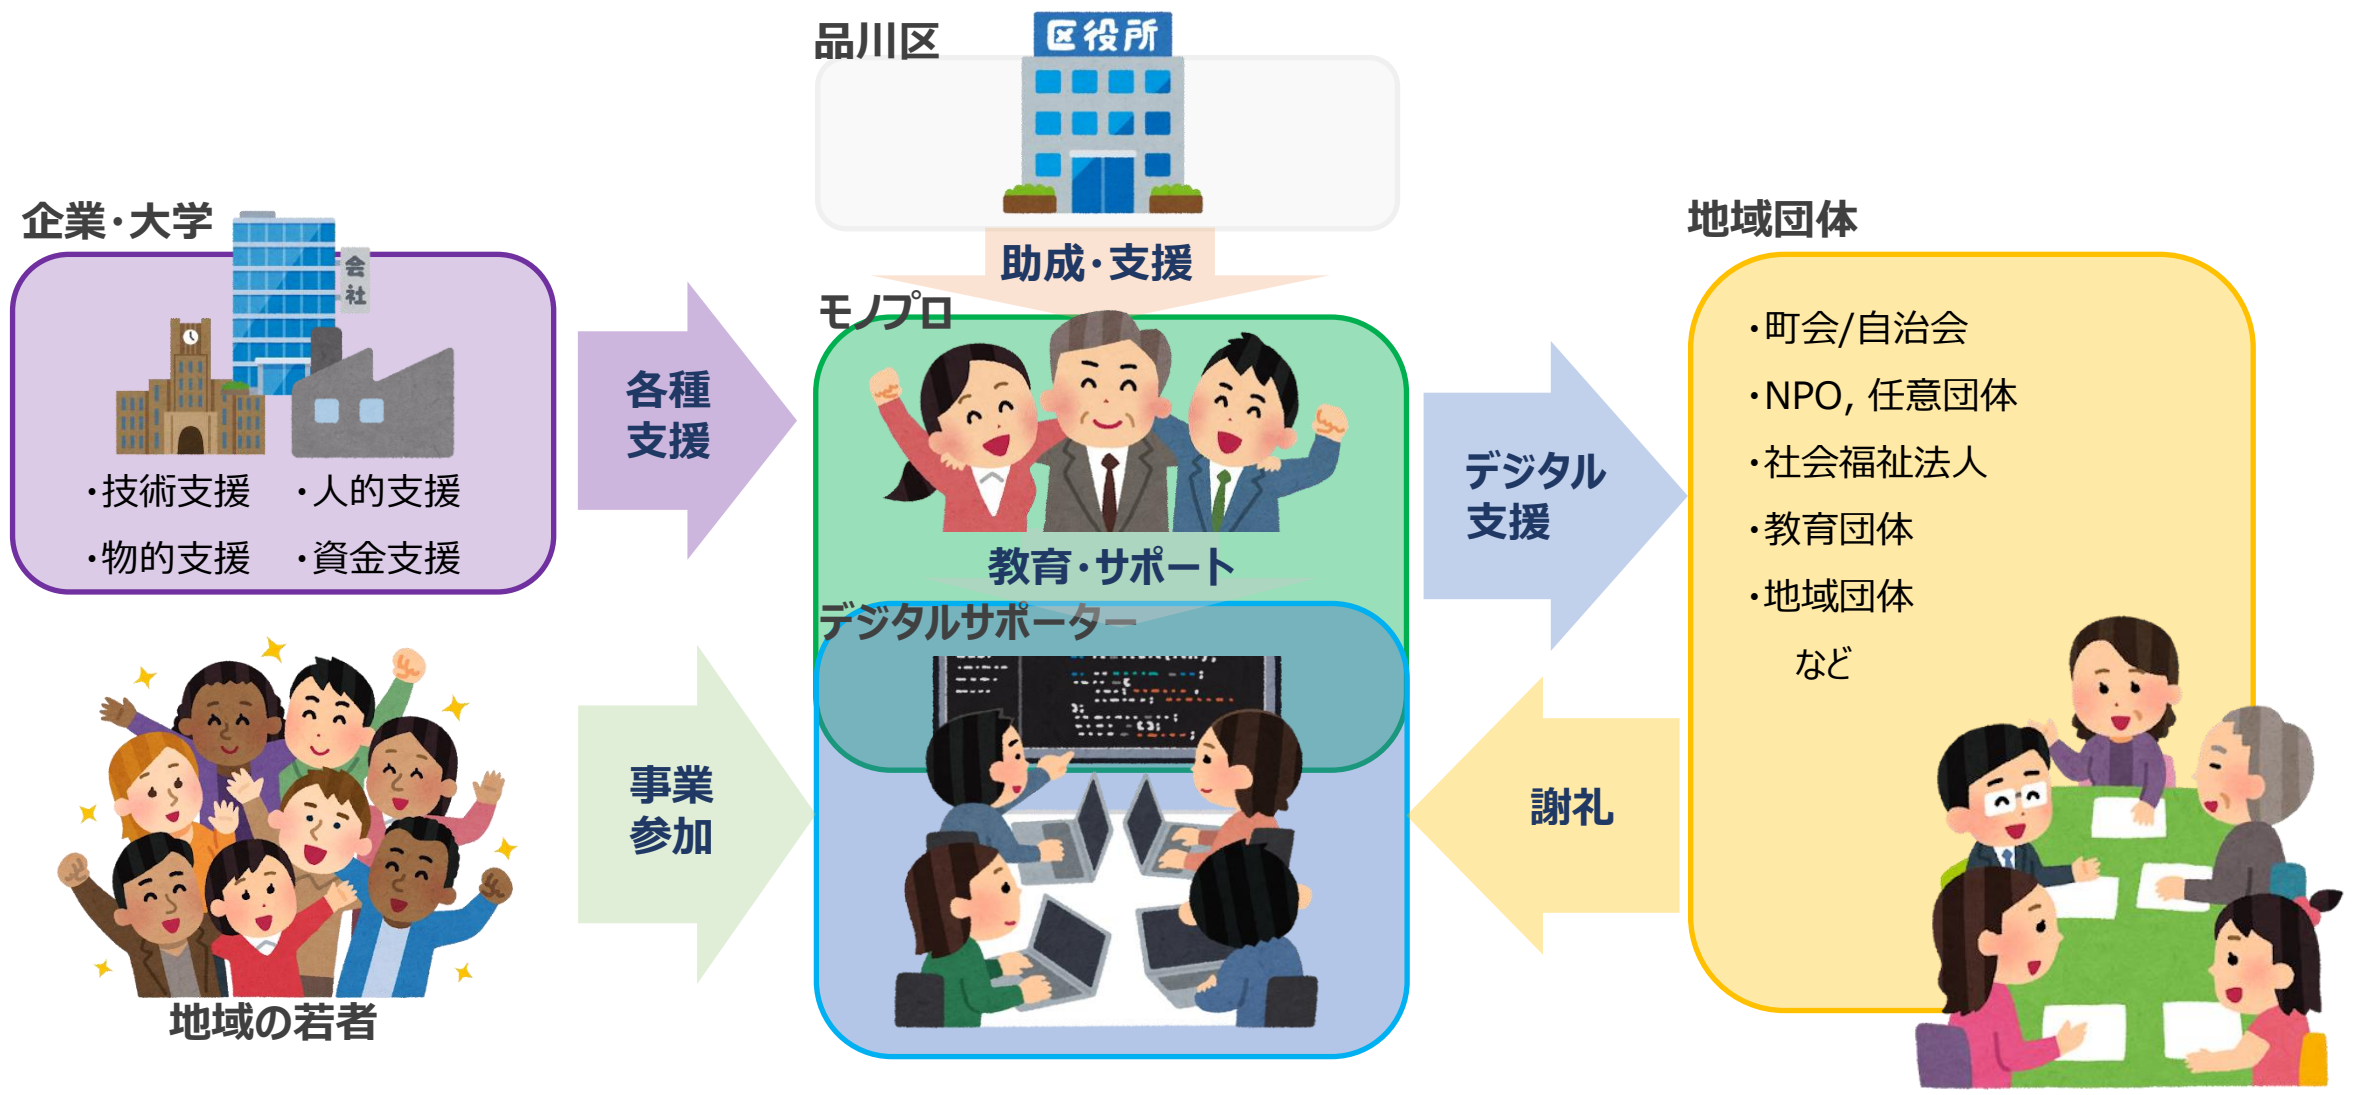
品川区

区役所

助成・支援

企業・大学

会社

・技術支援　・人的支援

・物的支援　・資金支援

各種支援

モノプロ

教育・サポート

デジタルサポーター

事業参加

地域の若者

デジタル支援

謝礼

地域団体

・町会/自治会

・NPO, 任意団体

・社会福祉法人

・教育団体

・地域団体

など